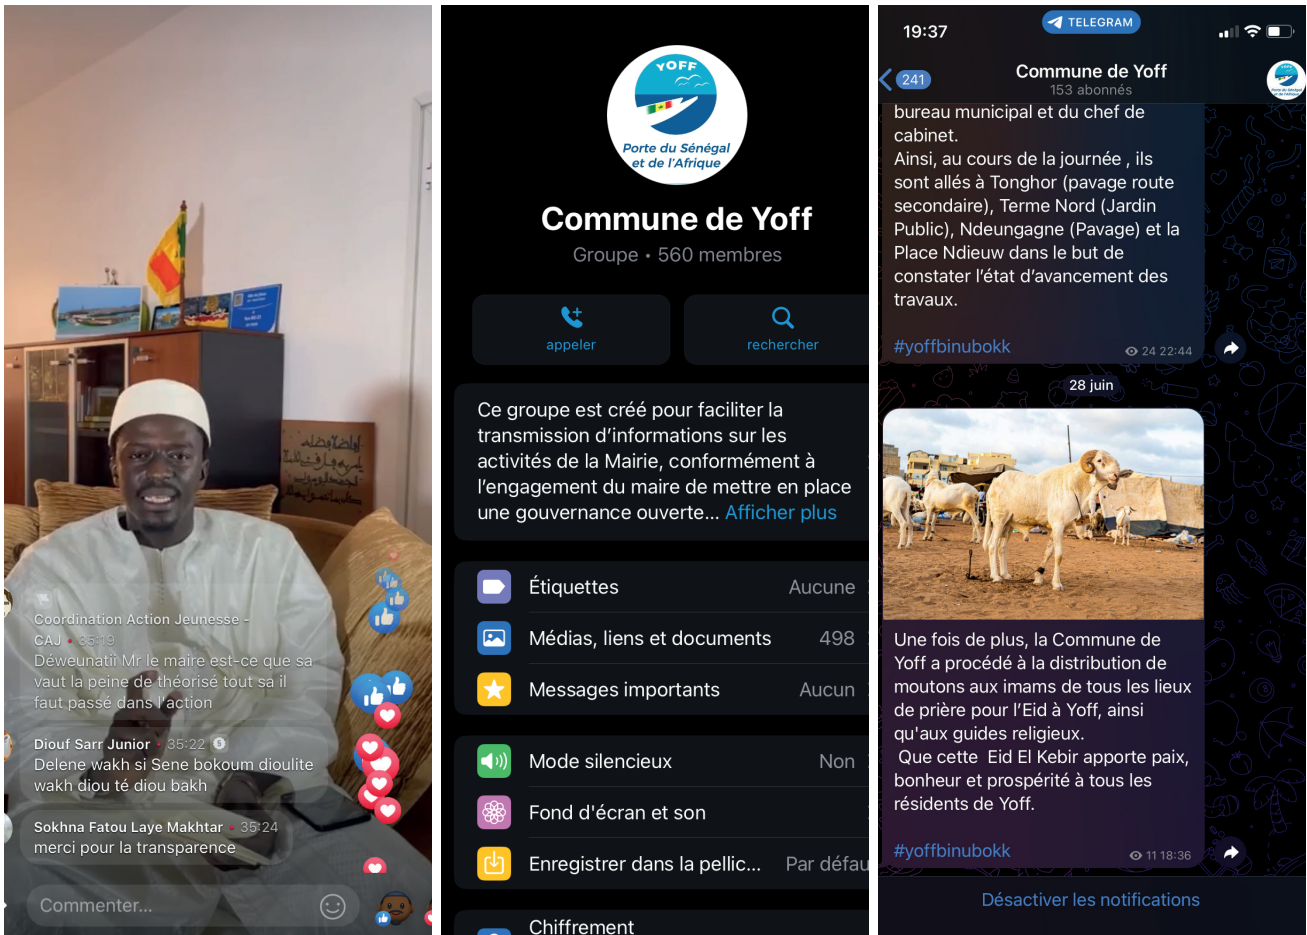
Coordination Action Jeunesse - CAJ • 35:19
Déweunatii Mr le maire est-ce que sa vaut la peine de théorisé tout sa il faut passé dans l'action

Diouf Sarr Junior • 35:22
Delene wakh si Sene bokoum dioulite wakh diou té diou bakh

Sokhna Fatou Laye Makhtar • 35:24
merci pour la transparence

Commenter...

YOFF
Porte du Sénégal et de l'Afrique

Commune de Yoff
Groupe • 560 membres

appeler
rechercher

Ce groupe est créé pour faciliter la transmission d'informations sur les activités de la Mairie, conformément à l'engagement du maire de mettre en place une gouvernance ouverte... Afficher plus

| Étiquettes | Aucune |
|---|---|
| Médias, liens et documents | 498 |
| Messages importants | Aucun |

| Mode silencieux | Non |
|---|---|
| Fond d'écran et son | |
| Enregistrer dans la pellic... | Par défau |

Chiffrement

19:37
TELEGRAM
241
Commune de Yoff
153 abonnés

bureau municipal et du chef de cabinet.
Ainsi, au cours de la journée , ils sont allés à Tonghor (pavage route secondaire), Terme Nord (Jardin Public), Ndeungagne (Pavage) et la Place Ndieuw dans le but de constater l'état d'avancement des travaux.
#yoffbinubokk
24 22:44

28 juin

Une fois de plus, la Commune de Yoff a procédé à la distribution de moutons aux imams de tous les lieux de prière pour l'Eid à Yoff, ainsi qu'aux guides religieux.
Que cette Eid El Kebir apporte paix, bonheur et prospérité à tous les résidents de Yoff.
#yoffbinubokk
11 18:36

Désactiver les notifications